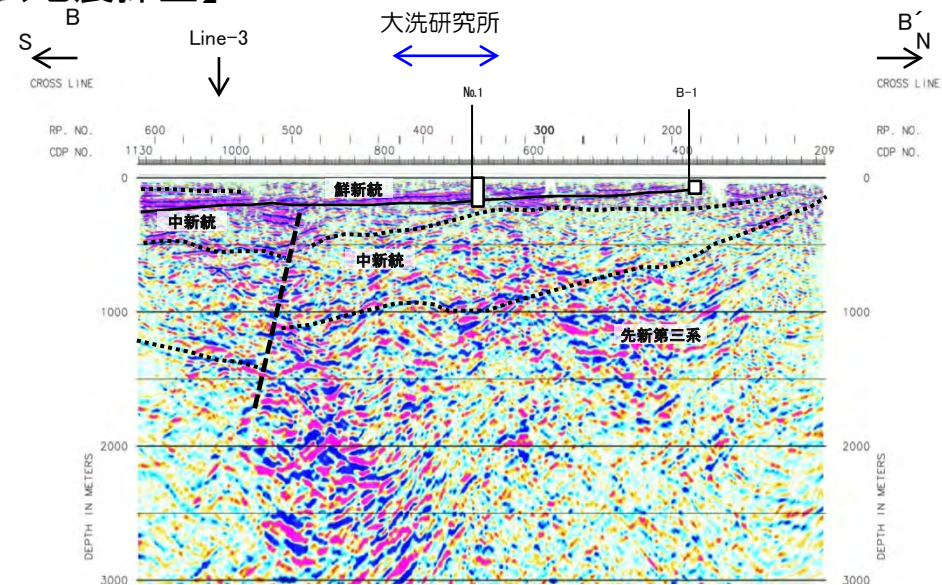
B
S
Line-3
大洗研究所
B´
N
CROSS LINE
No.1
B-1
CROSS LINE
RP. NO.
600
500
400
300
200
RP. NO.
CDP NO.
1130
1000
800
600
400
209
CDP NO.
0
鮮新統
0
中新統
中新統
1000
1000
先新第三系
2000
2000
DEPTH IN METERS
DEPTH IN METERS
3000
3000